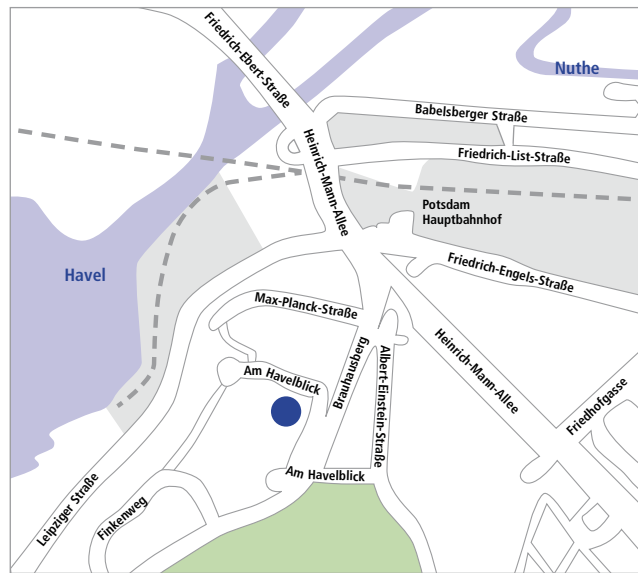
Friedrich-Ebert-Straße
Nuthe
Babelsberger Straße
Heinrich-Mann-Allee
Friedrich-List-Straße
Potsdam
Hauptbahnhof
Havel
Friedrich-Engels-Straße
Max-Planck-Straße
Brauhausberg
Albert-Einstein-Straße
Heinrich-Mann-Allee
Am Havelblick
Friedhofgasse
Am Havelblick
Leipziger Straße
Finkenweg